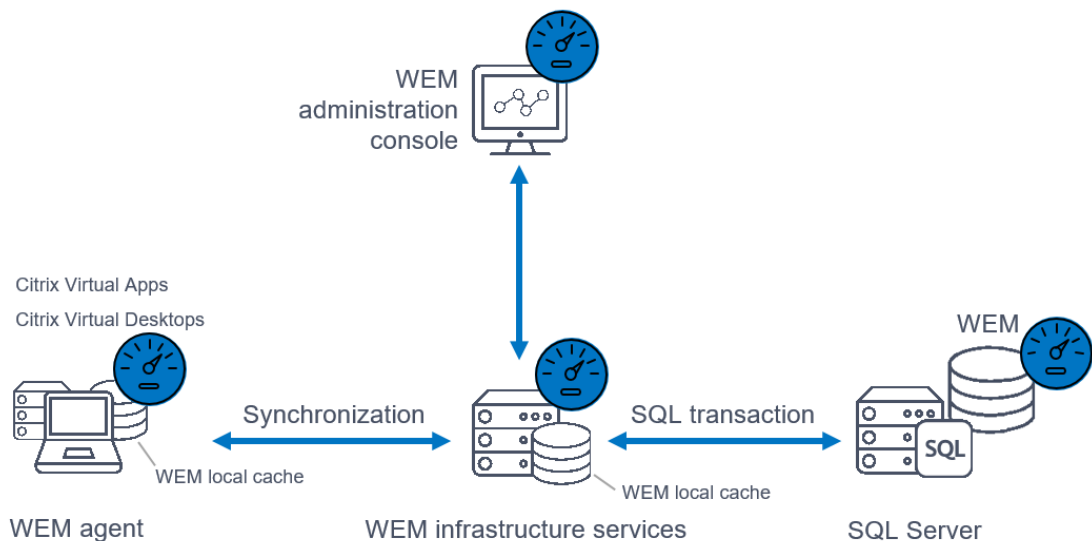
WEM administration console

Citrix Virtual Apps

Citrix Virtual Desktops

WEM

Synchronization

SQL transaction

SQL

WEM local cache

WEM local cache

WEM agent

WEM infrastructure services

SQL Server